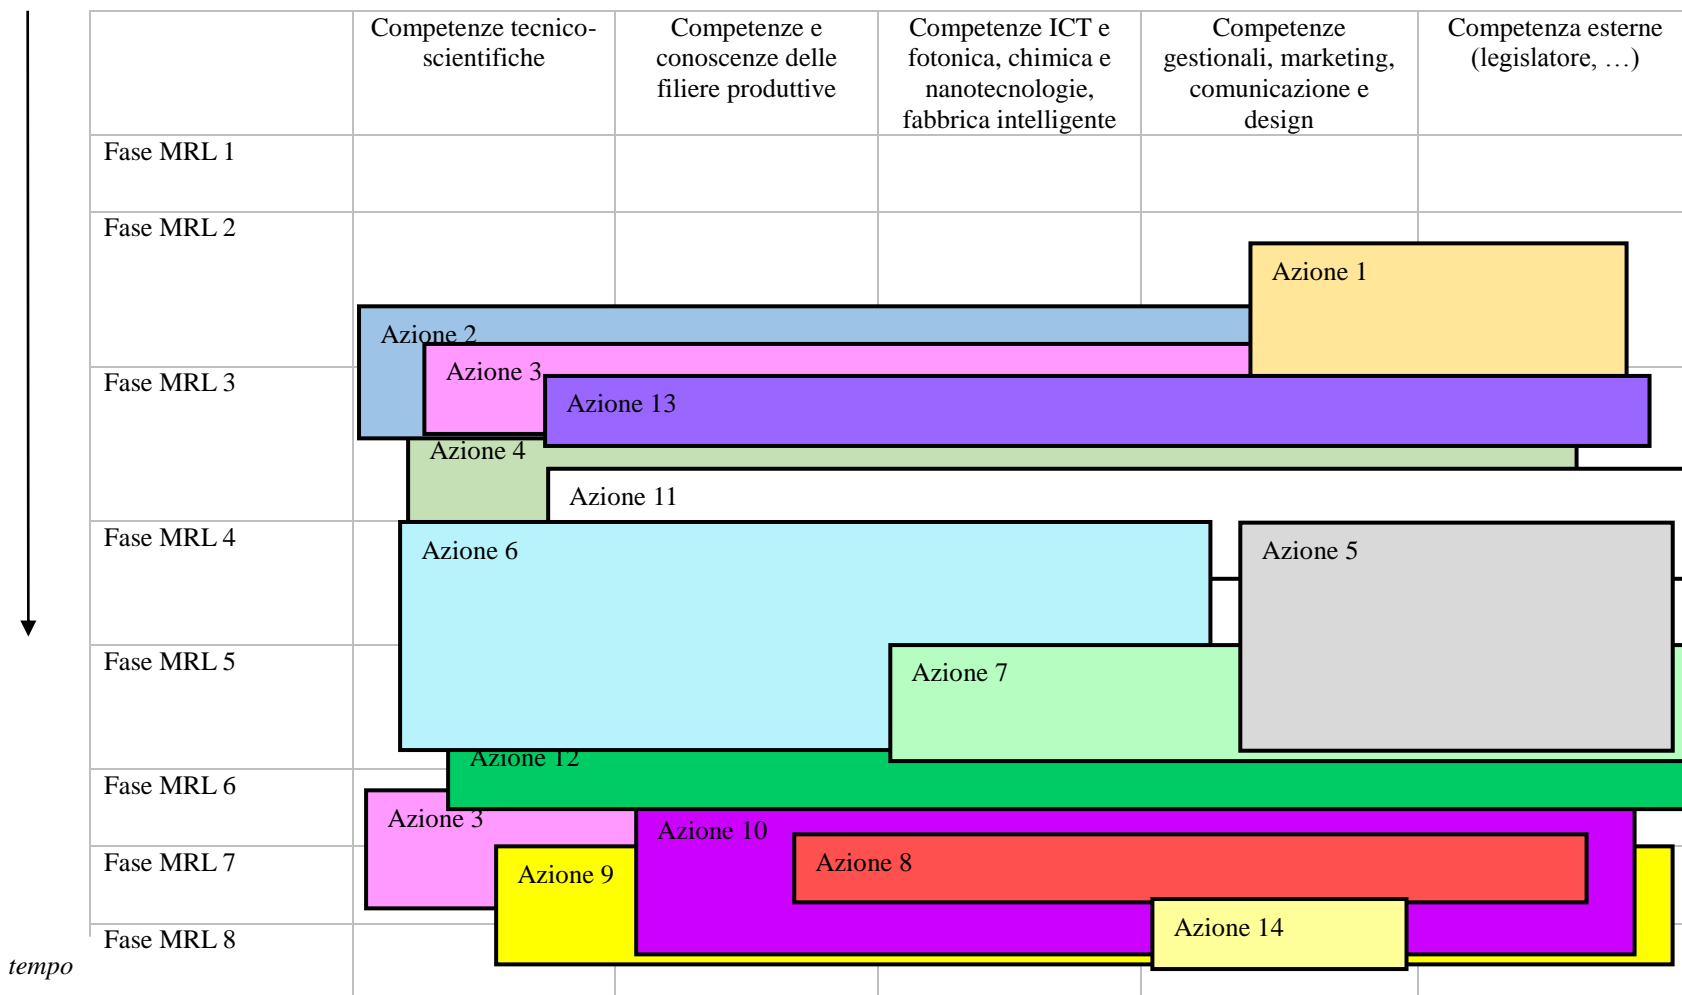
| | Competenze tecnico-scientifiche | Competenze e conoscenze delle filiere produttive | Competenze ICT e fotonica, chimica e nanotecnologie, fabbrica intelligente | Competenze gestionali, marketing, comunicazione e design | Competenza esterne (legislatore, …) |
|---|---|---|---|---|---|
| Fase MRL 1 | | | | | |
| Fase MRL 2 | | | | | |
| Fase MRL 3 | | | | | |
| Fase MRL 4 | | | | | |
| Fase MRL 5 | | | | | |
| Fase MRL 6 | | | | | |
| Fase MRL 7 | | | | | |
| Fase MRL 8 | | | | | |

Azione 1
Azione 2
Azione 3
Azione 13
Azione 4
Azione 11
Azione 6
Azione 5
Azione 7
Azione 12
Azione 3
Azione 10
Azione 8
Azione 9
Azione 14

tempo